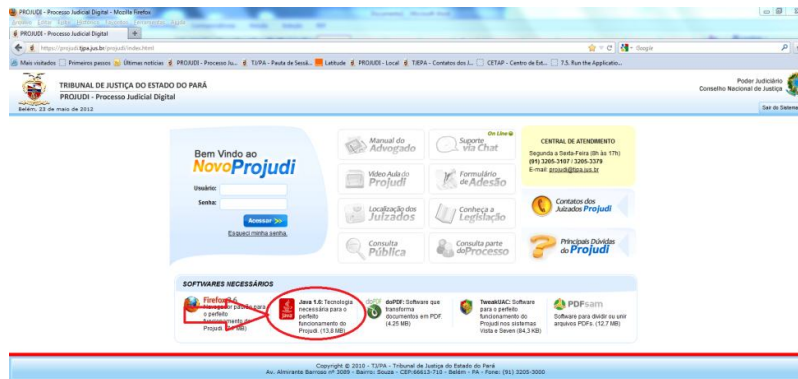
PROJUDI - Processo Judicial Digital - Mozilla Firefox

Arquivo Editar Exibir Histórico Favoritos Ferramentas Ajuda

PROJUDI - Processo Judicial Digital +

https://projudi.tjpa.jus.br/projudi/index.html

Google

Mais visitados | Primeiros passos | Últimas notícias | PROJUDI - Processo Ju... | TJ/PA - Pauta de Sessã... | Latitude | PROJUDI - Local | TJEPA - Contatos dos J... | CETAP - Centro de Est... | 7.5. Run the Applicatio...

TRIBUNAL DE JUSTIÇA DO ESTADO DO PARÁ
PROJUDI - Processo Judicial Digital
Belém, 23 de maio de 2012

Poder Judiciário
Conselho Nacional de Justiça

Sair do Sistema

Bem Vindo ao NovoProjudi

Usuário:
Senha:
Acessar
Esqueci minha senha.

Manual do Advogado

On Line
Suporte via Chat

Vídeo Aula do Projudi

Formulário de Adesão

Localização dos Juizados

Conheça a Legislação

Consulta Pública

Consulta parte doProcesso

CENTRAL DE ATENDIMENTO
Segunda a Sexta-Feira (8h às 17h)
(91) 3205-3187 / 3205-3378
E-mail: projudi@tjpa.jus.br

Contatos dos Juizados Projudi

Principais Dúvidas do Projudi

SOFTWARES NECESSÁRIOS

Firefox 4: Navegador padrão para o perfeito funcionamento do Projudi. (9.6 MB)

Java 1.6: Tecnologia necessária para o perfeito funcionamento do Projudi. (13.8 MB)

doPDF: Software que transforma documentos em PDF (4.25 MB)

TweakUAC: Software para o perfeito funcionamento do Projudi nos sistemas Vista e Seven (84.3 KB)

PDFsam
Software para dividir ou unir arquivos PDFs. (12.7 MB)

Copyright © 2010 - TJ/PA - Tribunal de Justiça do Estado do Pará
Av. Almirante Barroso nº 3089 - Bairro: Souza - CEP:66613-710 - Belém - PA - Fone: (91) 3205-3000